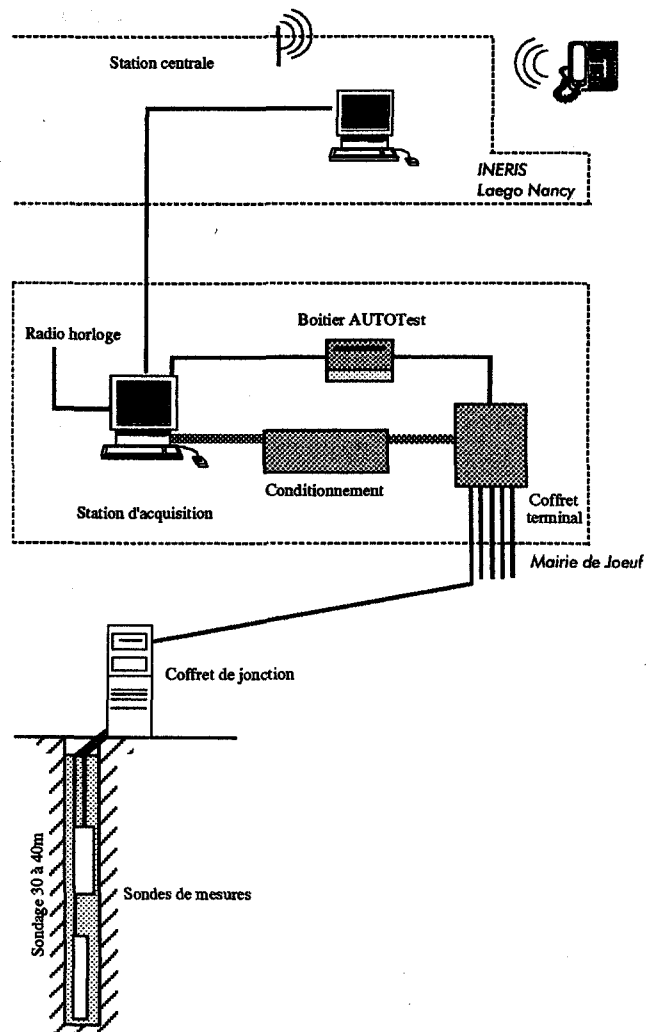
Station centrale

INERIS
Laego Nancy

Radio horloge

Boitier AUTOTest

Station d'acquisition

Conditionnement

Coffret terminal

Mairie de Joeuf

Coffret de jonction

Sondage 30 à 40m

Sondes de mesures